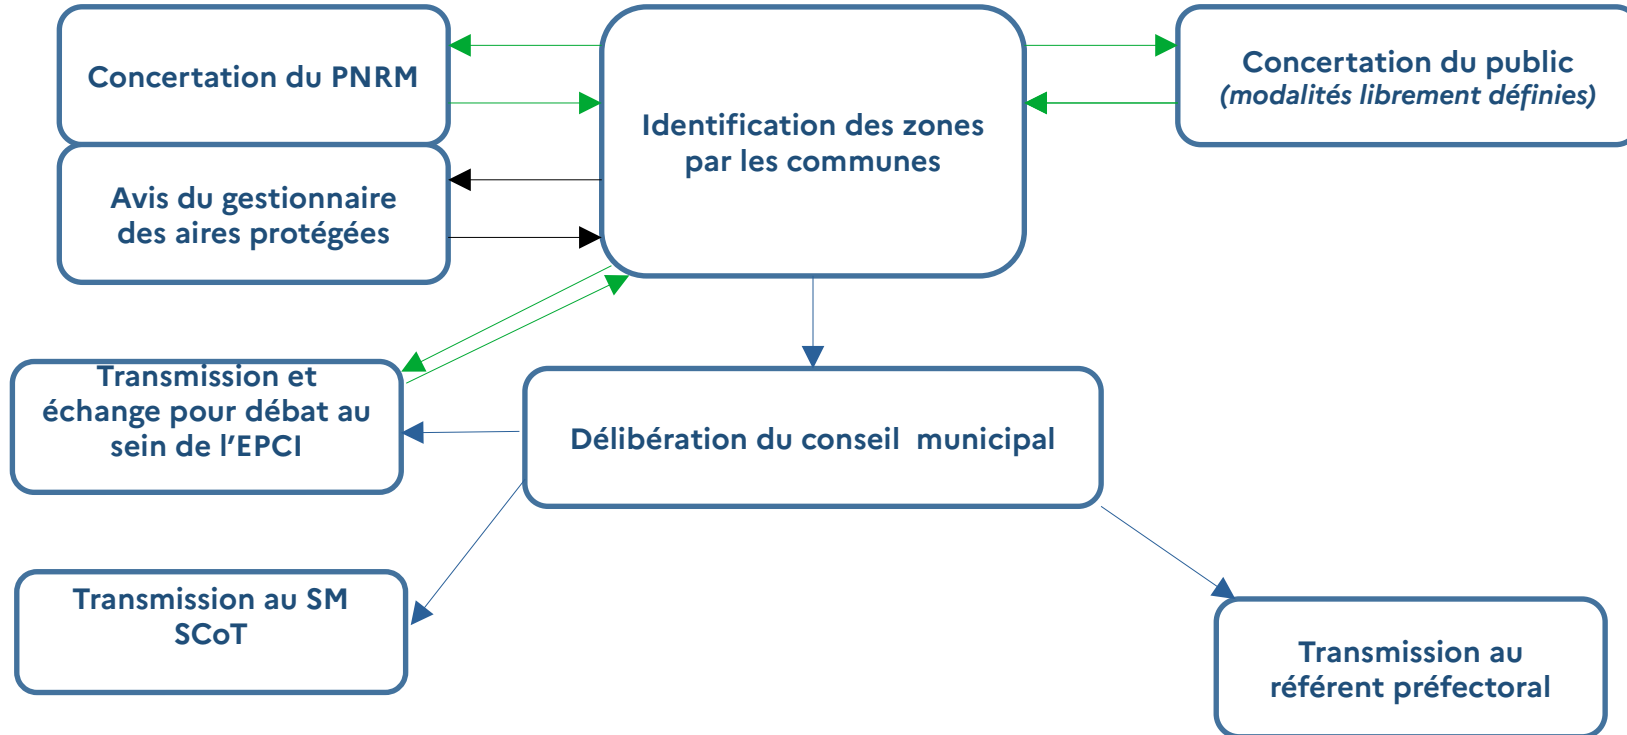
Concertation du PNRM

Identification des zones par les communes

Concertation du public
(modalités librement définies)

Avis du gestionnaire des aires protégées

Transmission et échange pour débat au sein de l'EPCI

Délibération du conseil municipal

Transmission au SM SCoT

Transmission au référent préfectoral